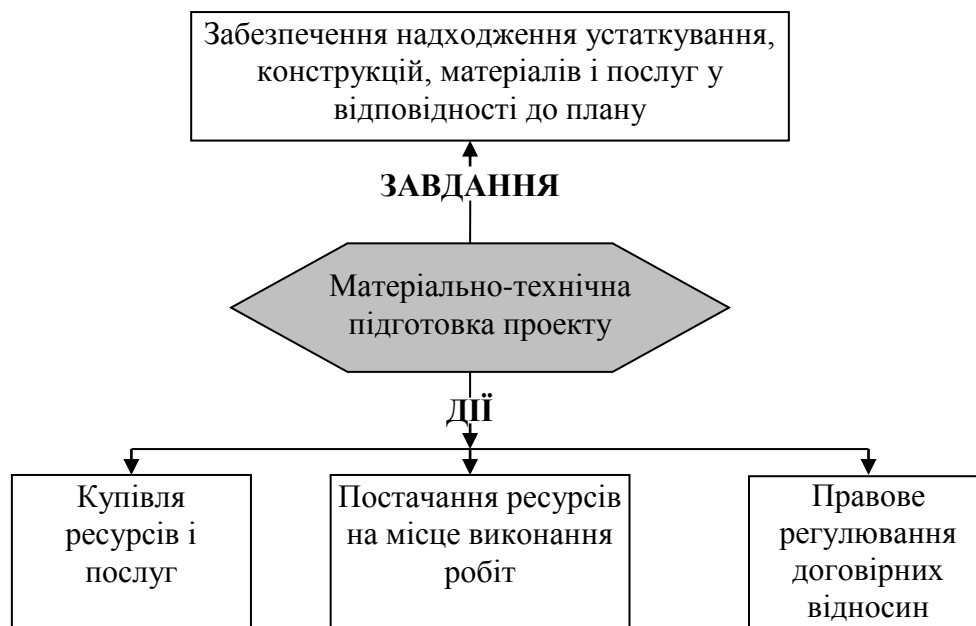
Забезпечення надходження устаткування, конструкцій, матеріалів і послуг у відповідності до плану

ЗАВДАННЯ

Матеріально-технічна підготовка проекту

ДІЇ

Купівля ресурсів і послуг

Постачання ресурсів на місце виконання робіт

Правове регулювання договірних відносин